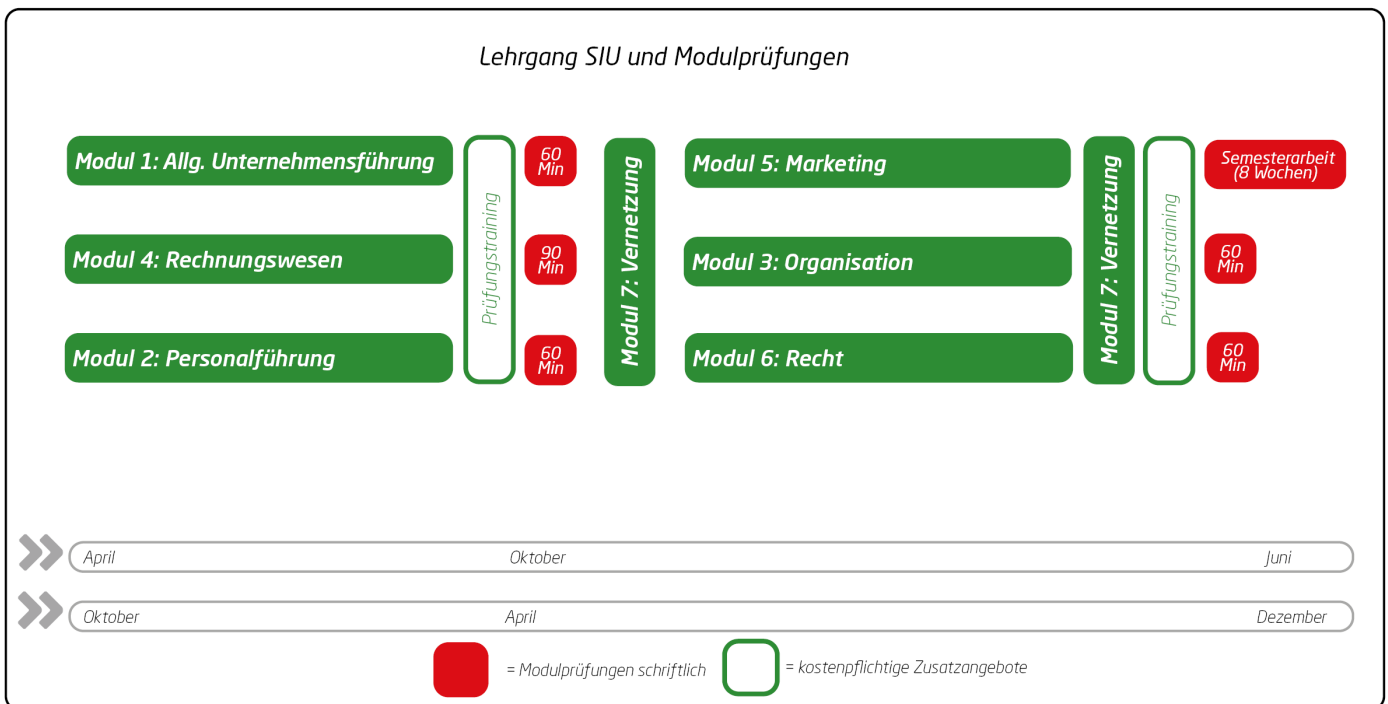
Lehrgang SIU und Modulprüfungen

Modul 1: Allg. Unternehmensführung

Modul 4: Rechnungswesen

Modul 2: Personalführung

Prüfungstraining

60 Min

90 Min

60 Min

Modul 7: Vernetzung

Modul 5: Marketing

Modul 3: Organisation

Modul 6: Recht

Modul 7: Vernetzung

Prüfungstraining

Semesterarbeit (8 Wochen)

60 Min

60 Min

April Oktober Juni

Oktober April Dezember

= Modulprüfungen schriftlich

= kostenpflichtige Zusatzangebote